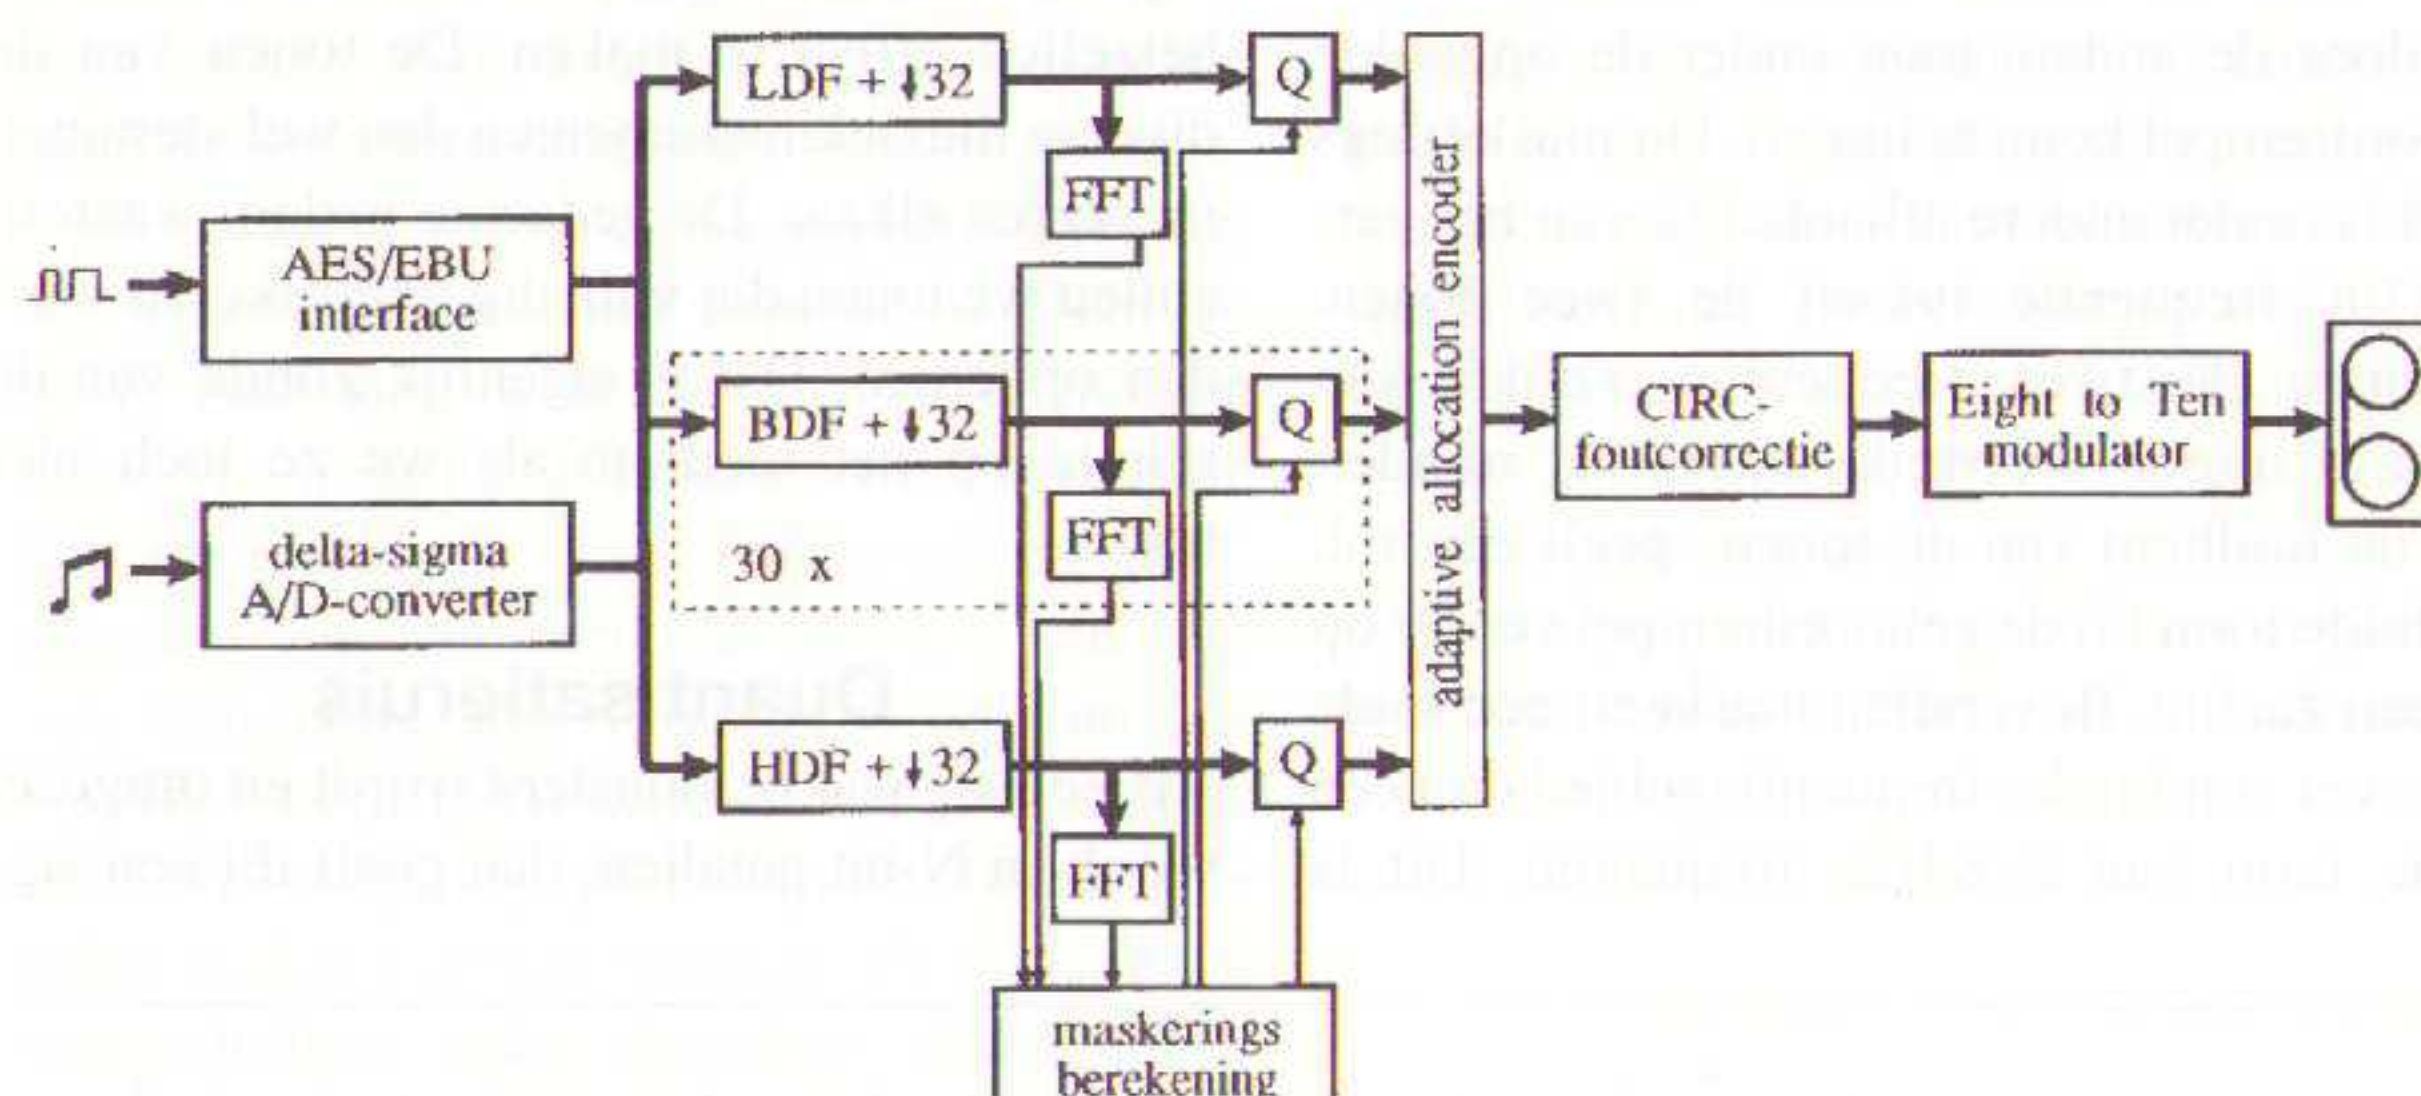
AES/EBU interface

delta-sigma A/D-converter

LDF + ↓32

BDF + ↓32

HDF + ↓32

30 x

FFT

FFT

FFT

Q

Q

Q

maskerings berekening

adaptive allocation encoder

CIRC-foutcorrectie

Eight to Ten modulator